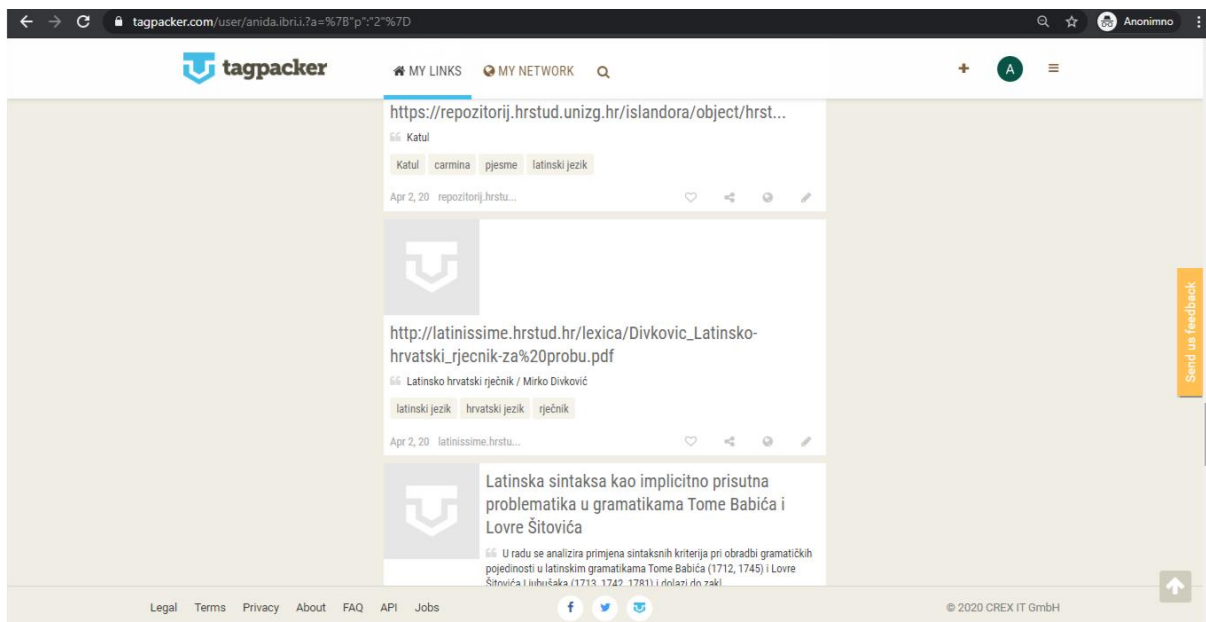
tagpacker.com/user/anida.ibri.i.?a=%7B"p":"2"%7D

Anonimno

tagpacker

MY LINKS MY NETWORK

A

https://repozitorij.hrstud.unizg.hr/islandora/object/hrst...

Katul

Katul carmina pjesme latinski jezik

Apr 2, 20 repozitorij.hrstu...

http://latinissime.hrstud.hr/lexica/Divkovic_Latinsko-hrvatski_rjecnik-za%20probu.pdf

Latinsko hrvatski rječnik / Mirko Divković

latinski jezik hrvatski jezik rječnik

Apr 2, 20 latinissime.hrstu...

Latinska sintaksa kao implicitno prisutna problematika u gramatikama Tome Babića i Lovre Šitovića

U radu se analizira primjena sintaksnih kriterija pri obradbi gramatičkih pojedinosti u latinskim gramatikama Tome Babića (1712, 1745) i Lovre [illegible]

Send us feedback

Legal Terms Privacy About FAQ API Jobs

© 2020 CREX IT GmbH